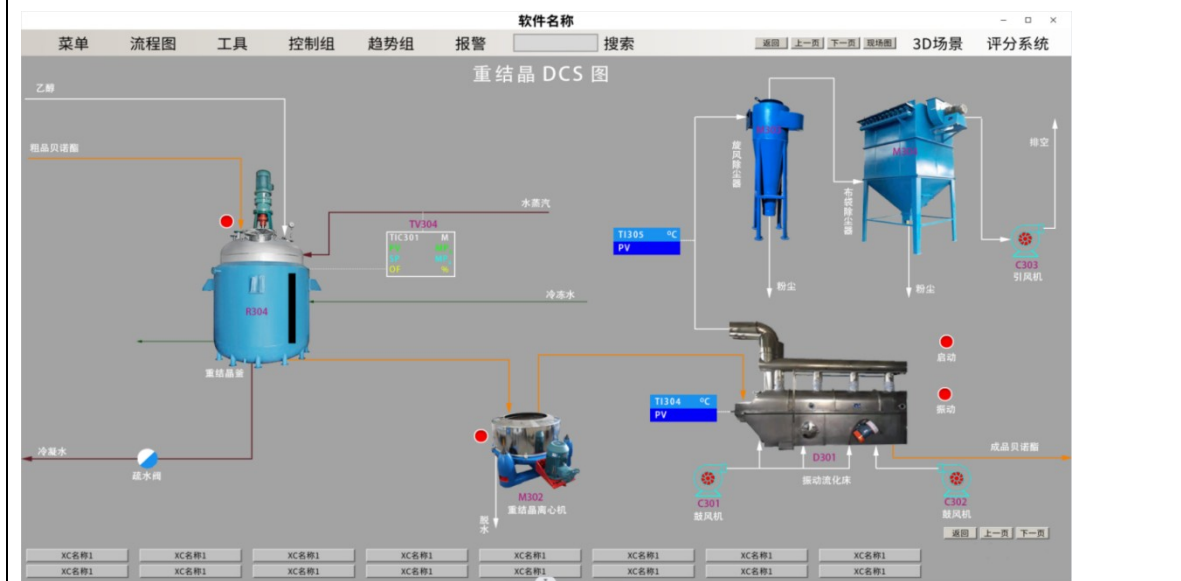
软件名称

菜单 流程图 工具 控制组 趋势组 报警 搜索

返回 上一页 下一页 现场图 3D场景 评分系统

重结晶 DCS 图

乙醇

粗品贝诺酯

水蒸汽

TV304

TIC301 M

PV

SP

OP %

冷冻水

R304

重结晶釜

冷凝水

疏水阀

M302

重结晶离心机

脱水

TI305 ℃

PV

旋风除尘器

粉尘

M304

布袋除尘器

粉尘

排空

C303

引风机

启动

振动

TI304 ℃

PV

D301

振动流化床

成品贝诺酯

C301

鼓风机

C302

鼓风机

返回 上一页 下一页

XC名称1 XC名称1 XC名称1 XC名称1 XC名称1 XC名称1 XC名称1 XC名称1

XC名称1 XC名称1 XC名称1 XC名称1 XC名称1 XC名称1 XC名称1 XC名称1